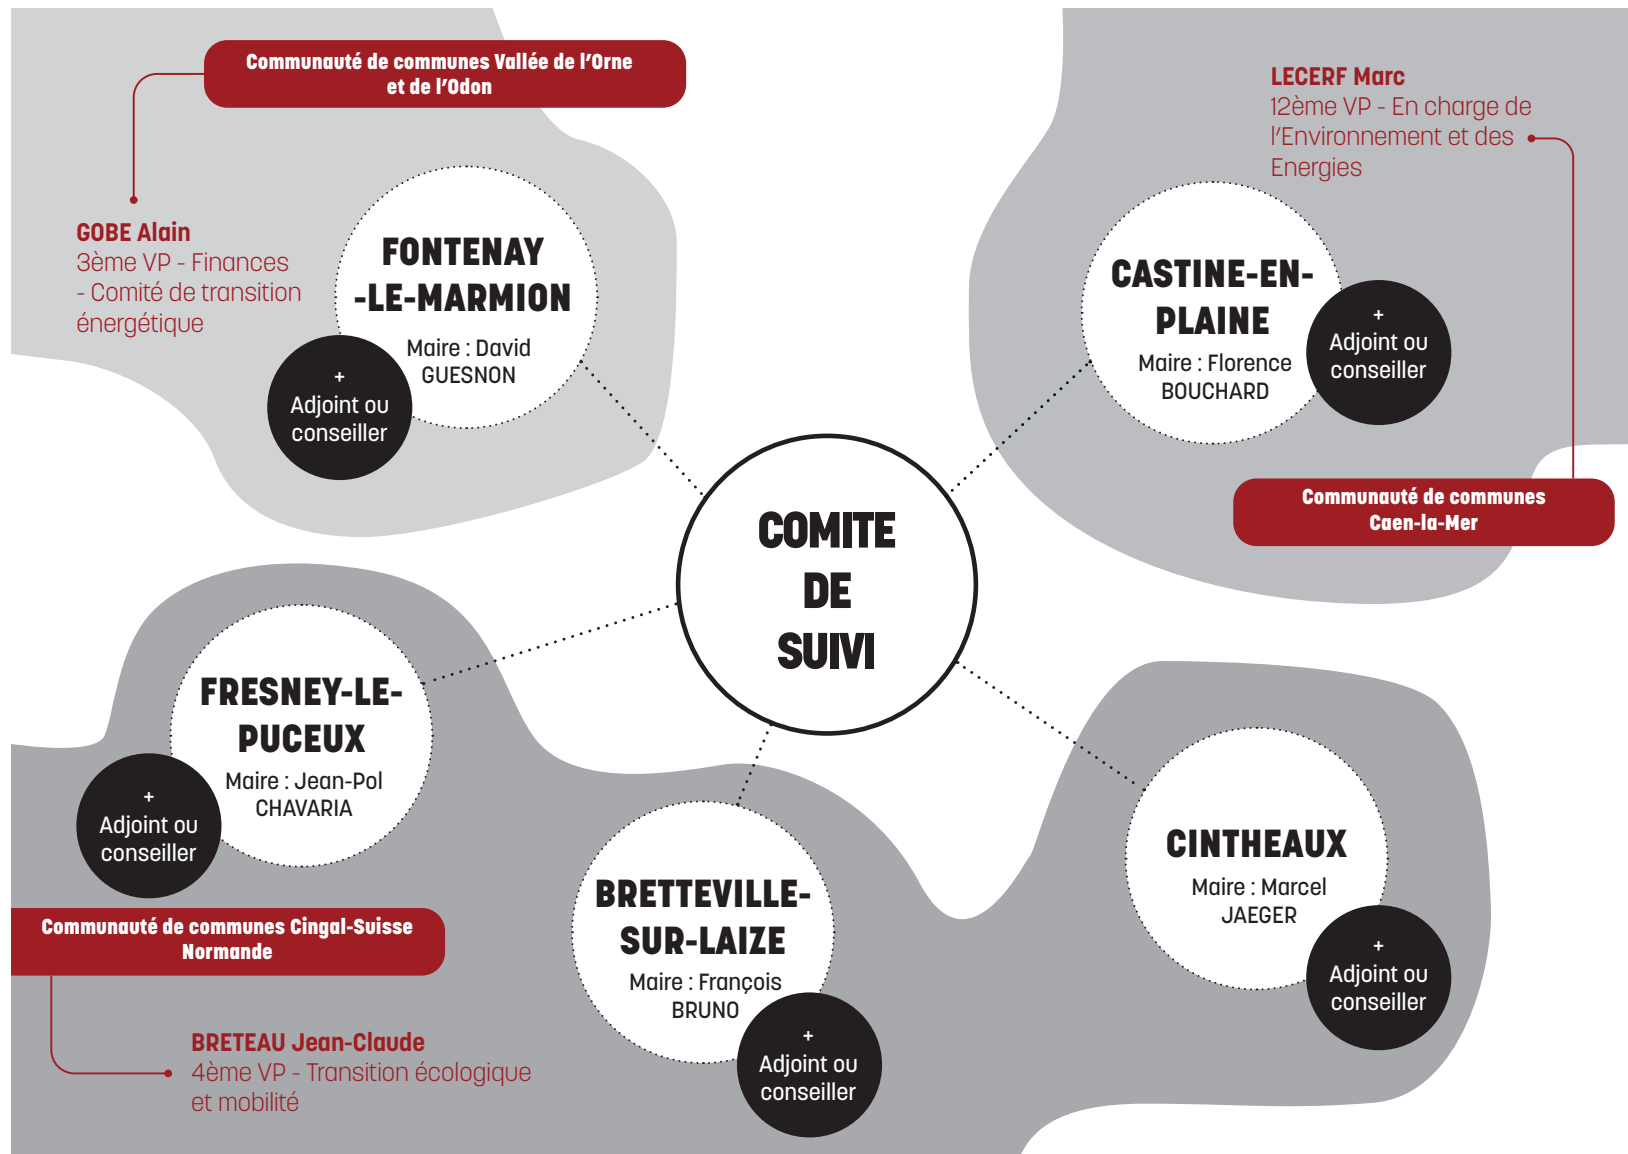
Communauté de communes Vallée de l'Orne et de l'Odon

GOBE Alain
3ème VP - Finances - Comité de transition énergétique

FONTENAY -LE-MARMION
Maire : David GUESNON

+ Adjoint ou conseiller

LECERF Marc
12ème VP - En charge de l'Environnement et des Energies

CASTINE-EN-PLAINE
Maire : Florence BOUCHARD

+ Adjoint ou conseiller

Communauté de communes Caen-la-Mer

COMITE DE SUIVI

FRESNEY-LE-PUCEUX
Maire : Jean-Pol CHAVARIA

+ Adjoint ou conseiller

Communauté de communes Cingal-Suisse Normande

BRETEAU Jean-Claude
4ème VP - Transition écologique et mobilité

BRETTEVILLE-SUR-LAIZE
Maire : François BRUNO

+ Adjoint ou conseiller

CINTHEAUX
Maire : Marcel JAEGER

+ Adjoint ou conseiller